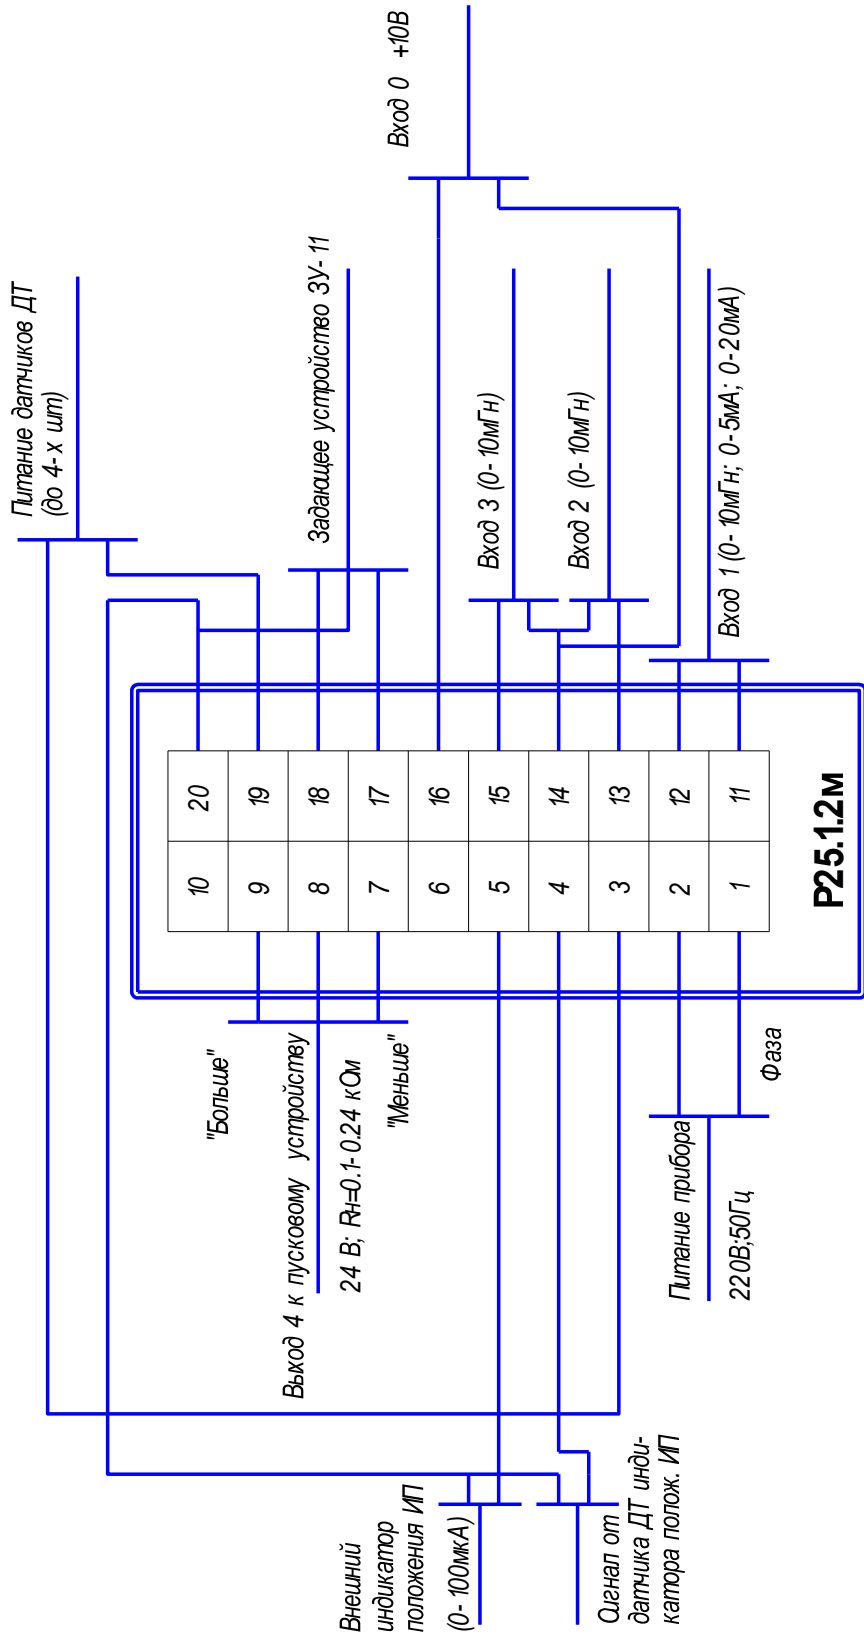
Вход 0 +10В

Питание датчиков ДТ (до 4-х шт)

Задающее устройство ЗУ-11

Вход 3 (0-10мГн)

Вход 2 (0-10мГн)

Вход 1 (0-10мГн; 0-5мА; 0-20мА)

| 20 | 19 | 18 | 17 | 16 | 15 | 14 | 13 | 12 | 11 |
|---|---|---|---|---|---|---|---|---|---|
| 10 | 9 | 8 | 7 | 6 | 5 | 4 | 3 | 2 | 1 |

Р25.1.2М

"Больше"

Выход 4 к пусковому устройству

24 В; Rн=0.1-0.24 кОм

"Меньше"

Фаза

Питание прибора

220В;50Гц

Внешний индикатор положения ИП (0-100мкА)

Сигнал от датчика ДТ индикатора полож. ИП